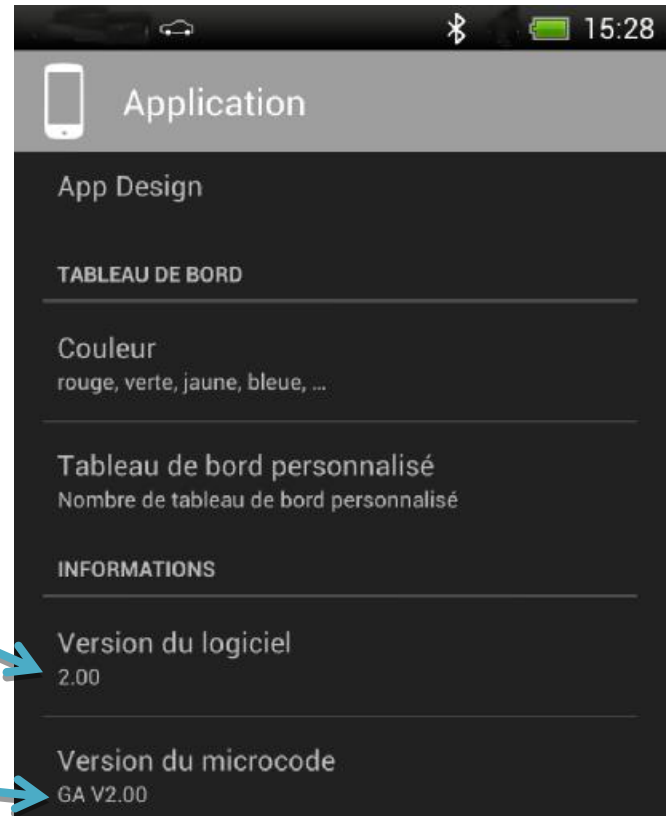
15:28

Application

App Design

TABLEAU DE BORD

Couleur
rouge, verte, jaune, bleue, ...

Tableau de bord personnalisé
Nombre de tableau de bord personnalisé

INFORMATIONS

Version du logiciel
2.00

Version du microcode
GA V2.00